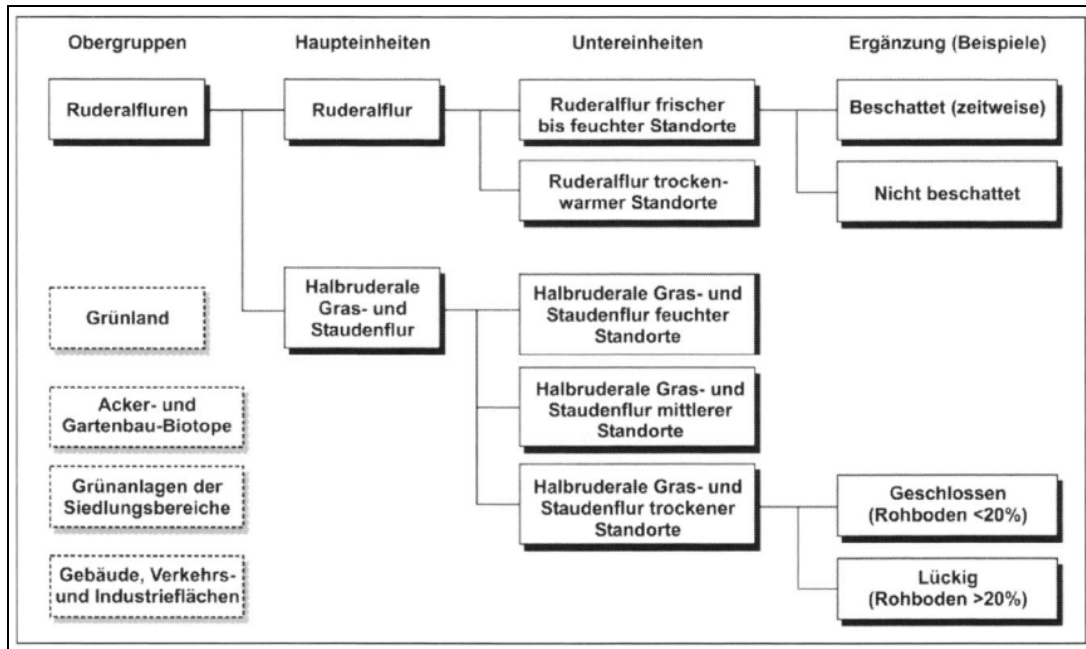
Obergruppen

Haupteinheiten

Untereinheiten

Ergänzung (Beispiele)

Ruderalfluren

Ruderalflur

Ruderalflur frischer bis feuchter Standorte

Beschattet (zeitweise)

Ruderalflur trockenwarmer Standorte

Nicht beschattet

Grünland

Halbruderale Gras- und Staudenflur

Halbruderale Gras- und Staudenflur feuchter Standorte

Acker- und Gartenbau-Biotope

Halbruderale Gras- und Staudenflur mittlerer Standorte

Grünanlagen der Siedlungsbereiche

Halbruderale Gras- und Staudenflur trockener Standorte

Geschlossen (Rohboden <20%)

Gebäude, Verkehrs- und Industrieflächen

Lückig (Rohboden >20%)